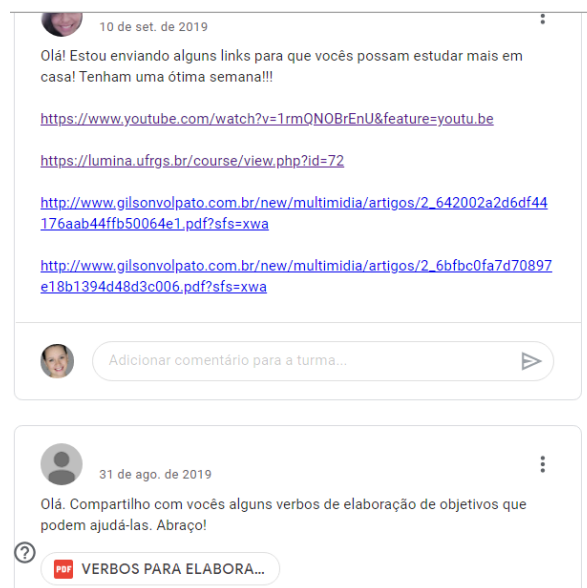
10 de set. de 2019

Olá! Estou enviando alguns links para que vocês possam estudar mais em casa! Tenham uma ótima semana!!!

https://www.youtube.com/watch?v=1rmQNOBrEnU&feature=youtu.be

https://lumina.ufrgs.br/course/view.php?id=72

http://www.gilsonvolpato.com.br/new/multimidia/artigos/2_642002a2d6df44176aab44ffb50064e1.pdf?sfs=xwa

http://www.gilsonvolpato.com.br/new/multimidia/artigos/2_6bfbc0fa7d70897e18b1394d48d3c006.pdf?sfs=xwa

Adicionar comentário para a turma...

31 de ago. de 2019

Olá. Compartilho com vocês alguns verbos de elaboração de objetivos que podem ajudá-las. Abraço!

PDF VERBOS PARA ELABORA...